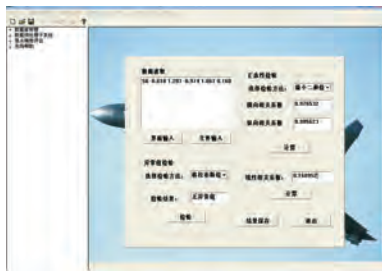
数据读取
56 -0.019 1.201 -0.014 1.467 0.188

手动输入 文件输入

正态性检验
选择检验方法: 基于二阶矩
偏度统计系数: 0.978533
峰度统计系数: 0.085021
设置

异常值检验
选择检验方法: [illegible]
检验结果: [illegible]
检验

线性相关系数: 0.534995
设置

结果报告 退出